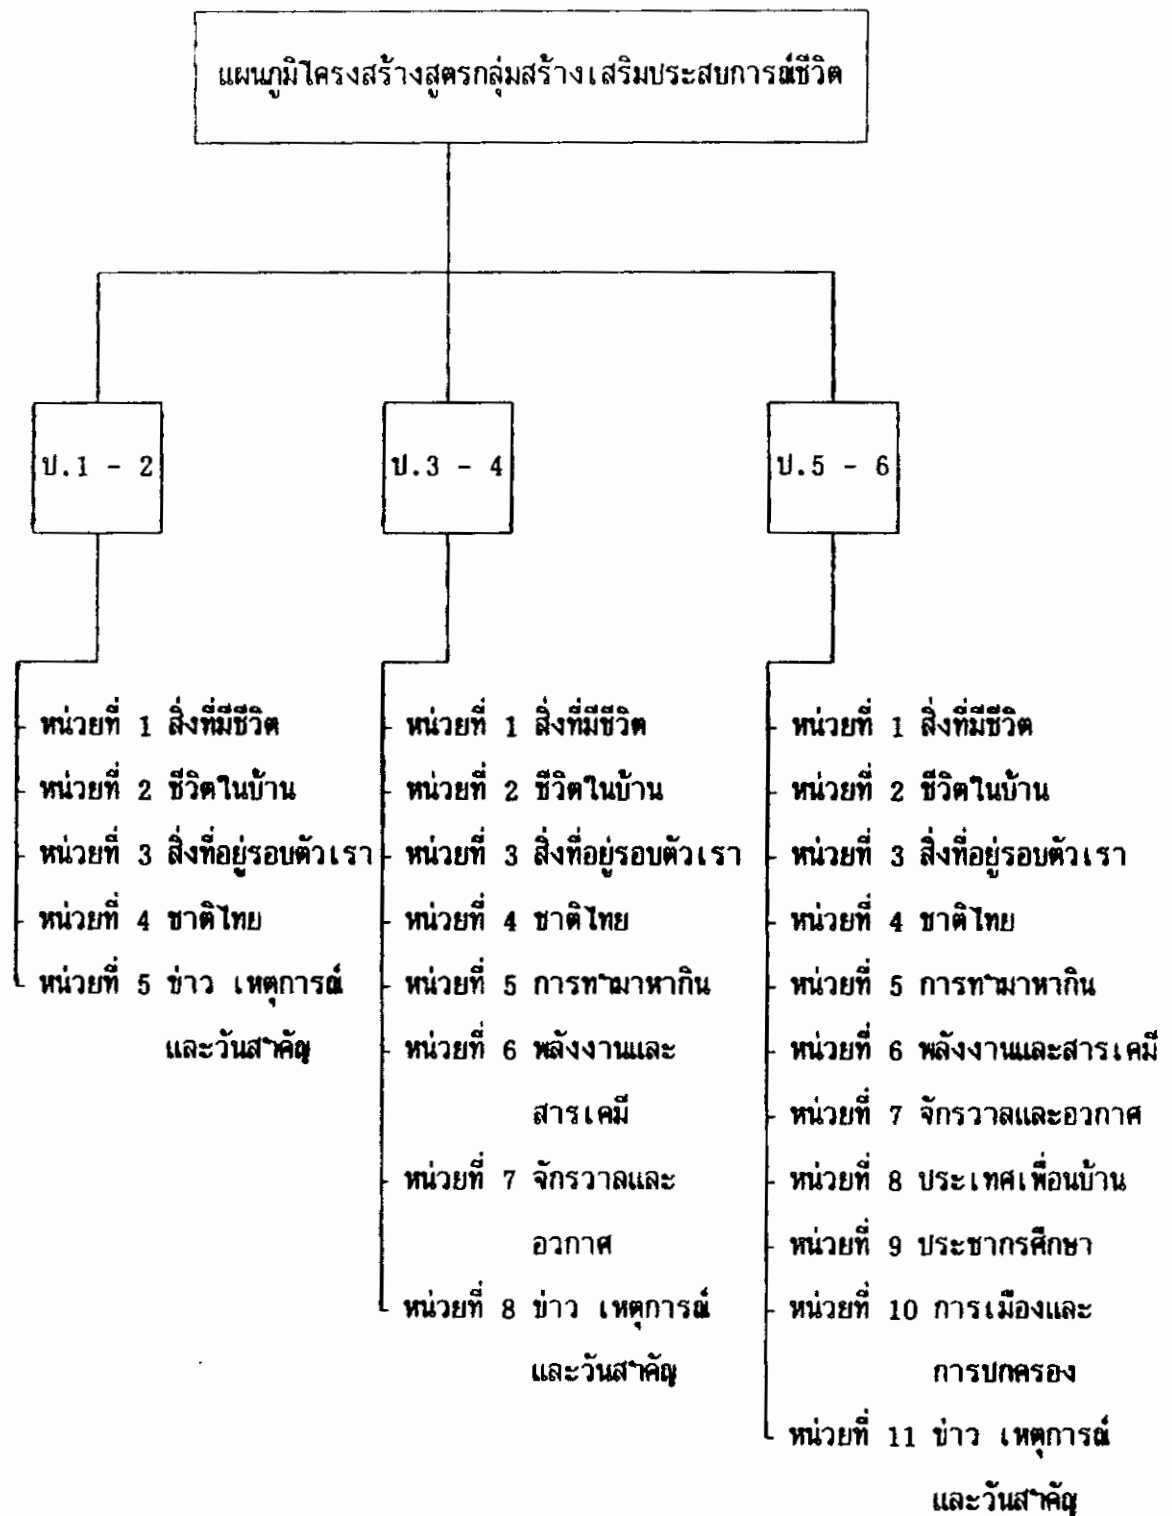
แผนภูมิโครงสร้างสูตรกลุ่มสร้างเสริมประสบการณ์ชีวิต

ป.1 - 2

หน่วยที่ 1 สิ่งที่มีชีวิต
หน่วยที่ 2 ชีวิตในบ้าน
หน่วยที่ 3 สิ่งที่อยู่รอบตัวเรา
หน่วยที่ 4 ชาติไทย
หน่วยที่ 5 ข่าว เหตุการณ์ และวันสำคัญ

ป.3 - 4

หน่วยที่ 1 สิ่งที่มีชีวิต
หน่วยที่ 2 ชีวิตในบ้าน
หน่วยที่ 3 สิ่งที่อยู่รอบตัวเรา
หน่วยที่ 4 ชาติไทย
หน่วยที่ 5 การทำมาหากิน
หน่วยที่ 6 พลังงานและสารเคมี
หน่วยที่ 7 จักรวาลและอวกาศ
หน่วยที่ 8 ข่าว เหตุการณ์ และวันสำคัญ

ป.5 - 6

หน่วยที่ 1 สิ่งที่มีชีวิต
หน่วยที่ 2 ชีวิตในบ้าน
หน่วยที่ 3 สิ่งที่อยู่รอบตัวเรา
หน่วยที่ 4 ชาติไทย
หน่วยที่ 5 การทำมาหากิน
หน่วยที่ 6 พลังงานและสารเคมี
หน่วยที่ 7 จักรวาลและอวกาศ
หน่วยที่ 8 ประเทศเพื่อนบ้าน
หน่วยที่ 9 ประชากรศึกษา
หน่วยที่ 10 การเมืองและการปกครอง
หน่วยที่ 11 ข่าว เหตุการณ์ และวันสำคัญ